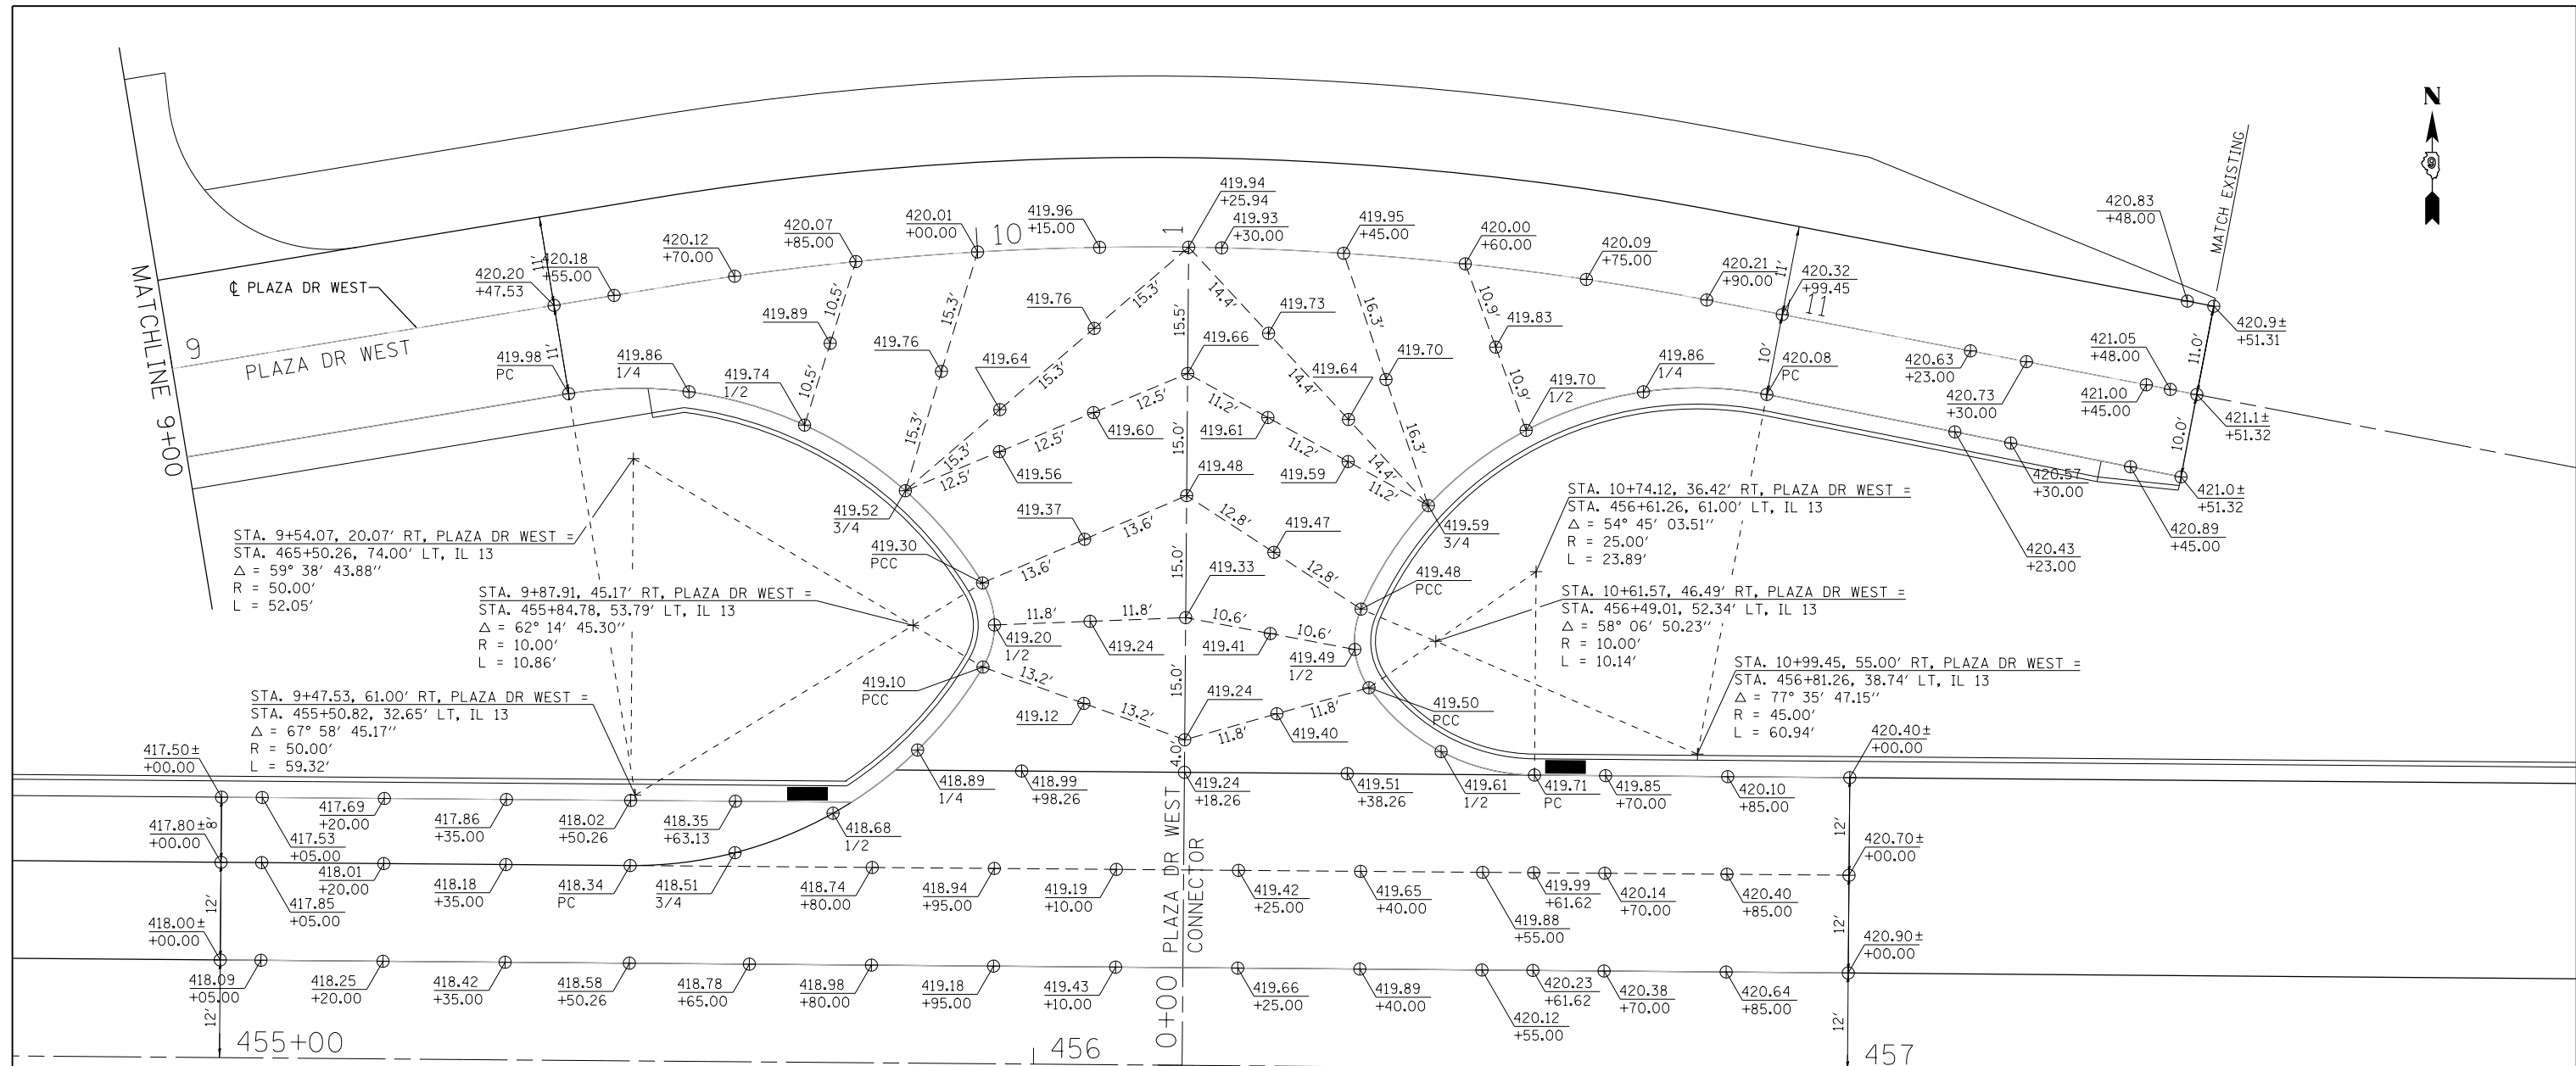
N

MATCH EXISTING

MATCHLINE 9+00

℄ PLAZA DR WEST

PLAZA DR WEST

9

10

1

11

420.20
+47.53

420.18
+55.00

11'

11'

420.12
+70.00

420.07
+85.00

420.01
+00.00

419.96
+15.00

419.94
+25.94

419.93
+30.00

419.95
+45.00

420.00
+60.00

420.09
+75.00

420.21
+90.00

420.32
+99.45

420.83
+48.00

420.9±
+51.31

419.98
PC

419.86
1/4

419.74
1/2

419.89

10.5'

10.5'

419.76

15.3'

15.3'

419.76

15.3'

419.64

15.3'

15.3'

15.5'

419.66

14.4'

419.73

16.3'

419.70

16.3'

419.64

14.4'

14.4'

10.9'

419.83

10.9'

419.70
1/2

419.86
1/4

10'

420.08
PC

11'

420.63
+23.00

420.73
+30.00

421.05
+48.00

421.00
+45.00

11.0'

421.1±
+51.32

10.0'

420.57
+30.00

421.0±
+51.32

420.89
+45.00

420.43
+23.00

12.5'

12.5'

12.5'

419.60

15.0'

419.61

11.2'

11.2'

419.59

11.2'

419.56

419.48

419.52
3/4

419.59
3/4

419.37

13.6'

13.6'

419.47

12.8'

12.8'

15.0'

419.33

419.48
PCC

419.30
PCC

11.8'

11.8'

419.20
1/2

419.24

419.41

10.6'

10.6'

419.49
1/2

STA. 9+54.07, 20.07' RT, PLAZA DR WEST =
STA. 465+50.26, 74.00' LT, IL 13
$\Delta$ = 59° 38' 43.88''
R = 50.00'
L = 52.05'

STA. 9+87.91, 45.17' RT, PLAZA DR WEST =
STA. 455+84.78, 53.79' LT, IL 13
$\Delta$ = 62° 14' 45.30''
R = 10.00'
L = 10.86'

STA. 10+74.12, 36.42' RT, PLAZA DR WEST =
STA. 456+61.26, 61.00' LT, IL 13
$\Delta$ = 54° 45' 03.51''
R = 25.00'
L = 23.89'

STA. 10+61.57, 46.49' RT, PLAZA DR WEST =
STA. 456+49.01, 52.34' LT, IL 13
$\Delta$ = 58° 06' 50.23''
R = 10.00'
L = 10.14'

STA. 10+99.45, 55.00' RT, PLAZA DR WEST =
STA. 456+81.26, 38.74' LT, IL 13
$\Delta$ = 77° 35' 47.15''
R = 45.00'
L = 60.94'

STA. 9+47.53, 61.00' RT, PLAZA DR WEST =
STA. 455+50.82, 32.65' LT, IL 13
$\Delta$ = 67° 58' 45.17''
R = 50.00'
L = 59.32'

419.10
PCC

13.2'

13.2'

419.12

15.0'

419.24

11.8'

11.8'

419.40

419.50
PCC

4.0'

417.50±
+00.00

417.69
+20.00

417.53
+05.00

417.86
+35.00

418.02
+50.26

418.35
+63.13

418.68
1/2

418.89
1/4

418.99
+98.26

419.24
+18.26

419.51
+38.26

419.61
1/2

419.71
PC

419.85
+70.00

420.10
+85.00

420.40±
+00.00

417.80±
+00.00

8'

418.01
+20.00

417.85
+05.00

418.18
+35.00

418.34
PC

418.51
3/4

418.74
+80.00

418.94
+95.00

419.19
+10.00

PLAZA DR WEST
CONNECTOR

419.42
+25.00

419.65
+40.00

419.88
+55.00

419.99
+61.62

420.14
+70.00

420.40
+85.00

12'

420.70±
+00.00

418.00±
+00.00

12'

418.09
+05.00

418.25
+20.00

418.42
+35.00

418.58
+50.26

418.78
+65.00

418.98
+80.00

419.18
+95.00

419.43
+10.00

419.66
+25.00

419.89
+40.00

420.12
+55.00

420.23
+61.62

420.38
+70.00

420.64
+85.00

12'

420.90±
+00.00

12'

455+00

456

0+00

12'

457